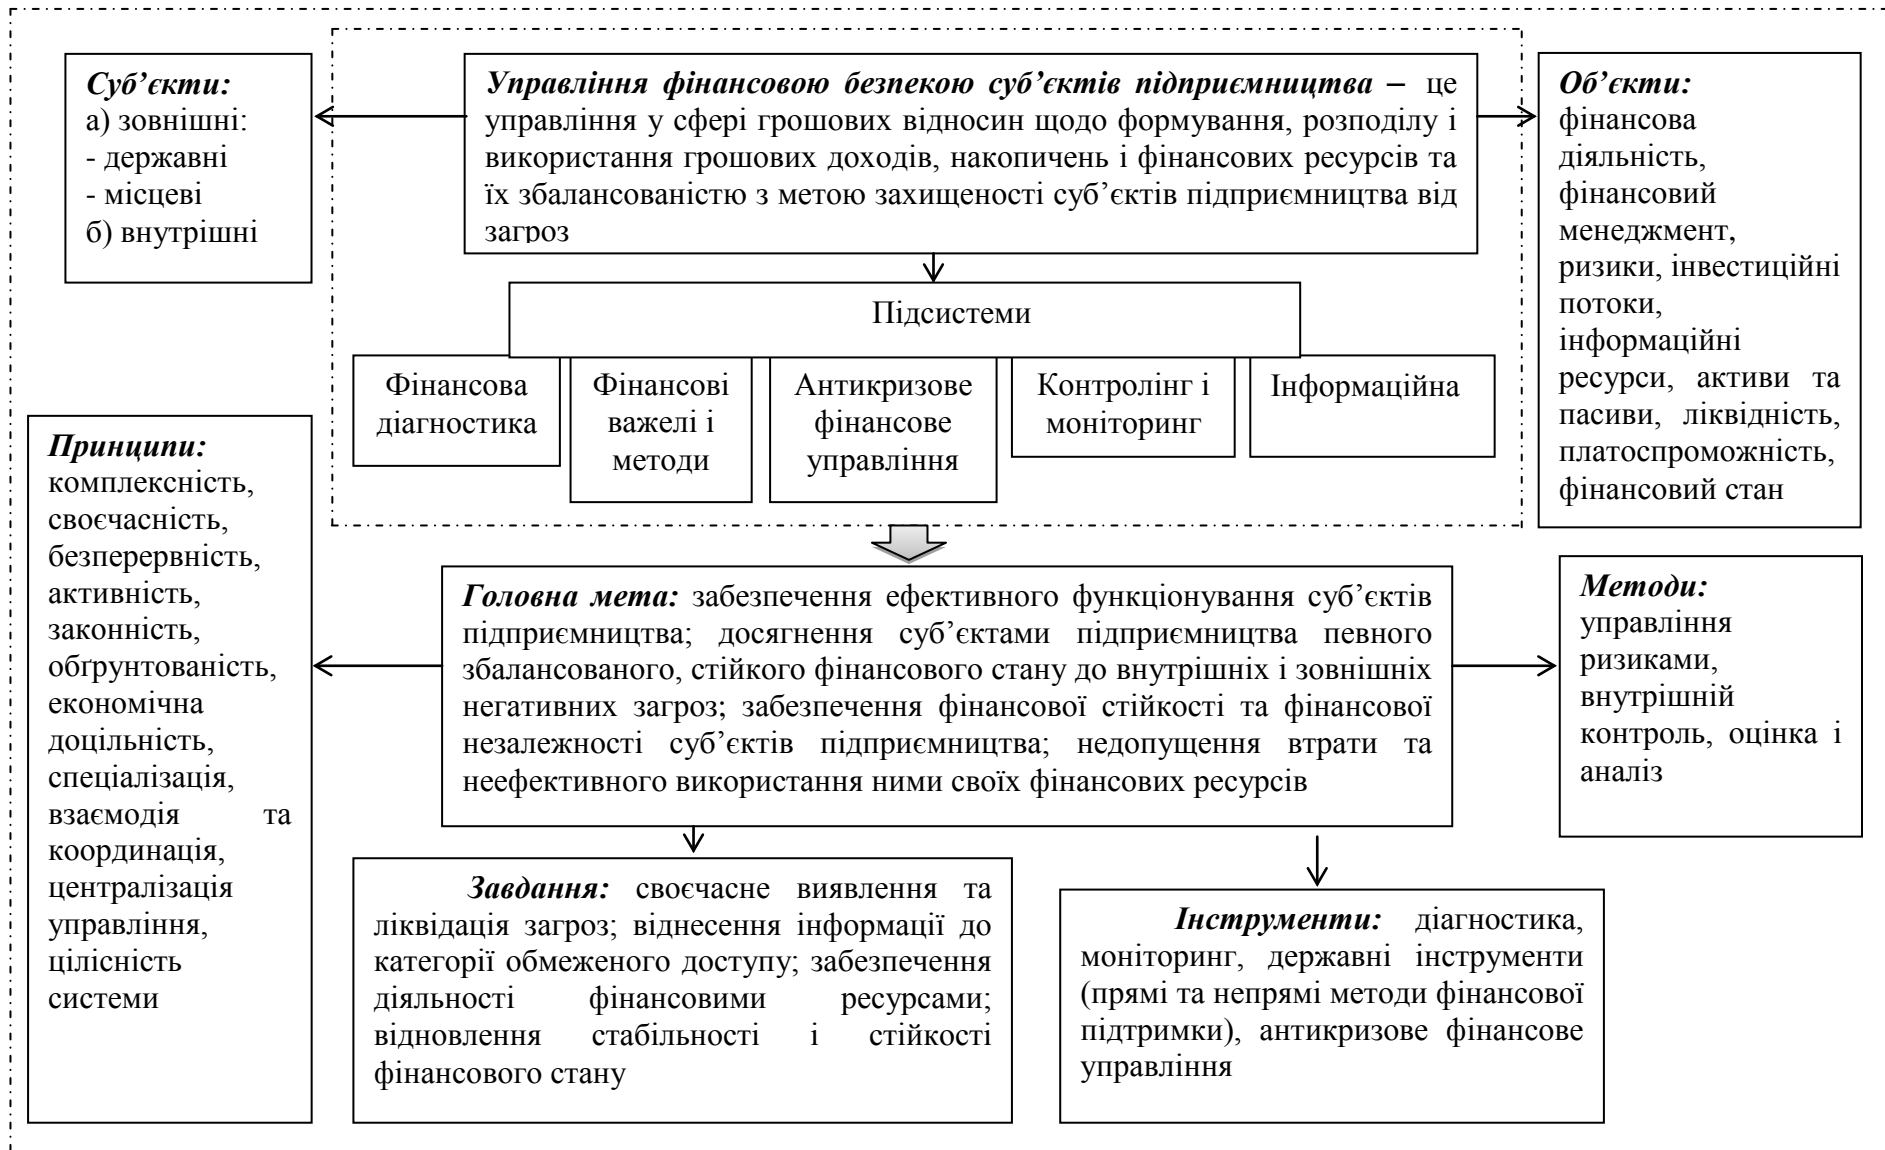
Суб’єкти:
а) зовнішні:
- державні
- місцеві
б) внутрішні

Управління фінансовою безпекою суб’єктів підприємництва – це управління у сфері грошових відносин щодо формування, розподілу і використання грошових доходів, накопичень і фінансових ресурсів та їх збалансованістю з метою захищеності суб’єктів підприємництва від загроз

Об’єкти:
фінансова діяльність, фінансовий менеджмент, ризики, інвестиційні потоки, інформаційні ресурси, активи та пасиви, ліквідність, платоспроможність, фінансовий стан

Підсистеми

Фінансова діагностика

Фінансові важелі і методи

Антикризове фінансове управління

Контролінг і моніторинг

Інформаційна

Принципи:
комплексність, своєчасність, безперервність, активність, законність, обґрунтованість, економічна доцільність, спеціалізація, взаємодія та координація, централізація управління, цілісність системи

Головна мета: забезпечення ефективного функціонування суб’єктів підприємництва; досягнення суб’єктами підприємництва певного збалансованого, стійкого фінансового стану до внутрішніх і зовнішніх негативних загроз; забезпечення фінансової стійкості та фінансової незалежності суб’єктів підприємництва; недопущення втрати та неефективного використання ними своїх фінансових ресурсів

Методи:
управління ризиками, внутрішній контроль, оцінка і аналіз

Завдання: своєчасне виявлення та ліквідація загроз; віднесення інформації до категорії обмеженого доступу; забезпечення діяльності фінансовими ресурсами; відновлення стабільності і стійкості фінансового стану

Інструменти: діагностика, моніторинг, державні інструменти (прямі та непрямі методи фінансової підтримки), антикризове фінансове управління